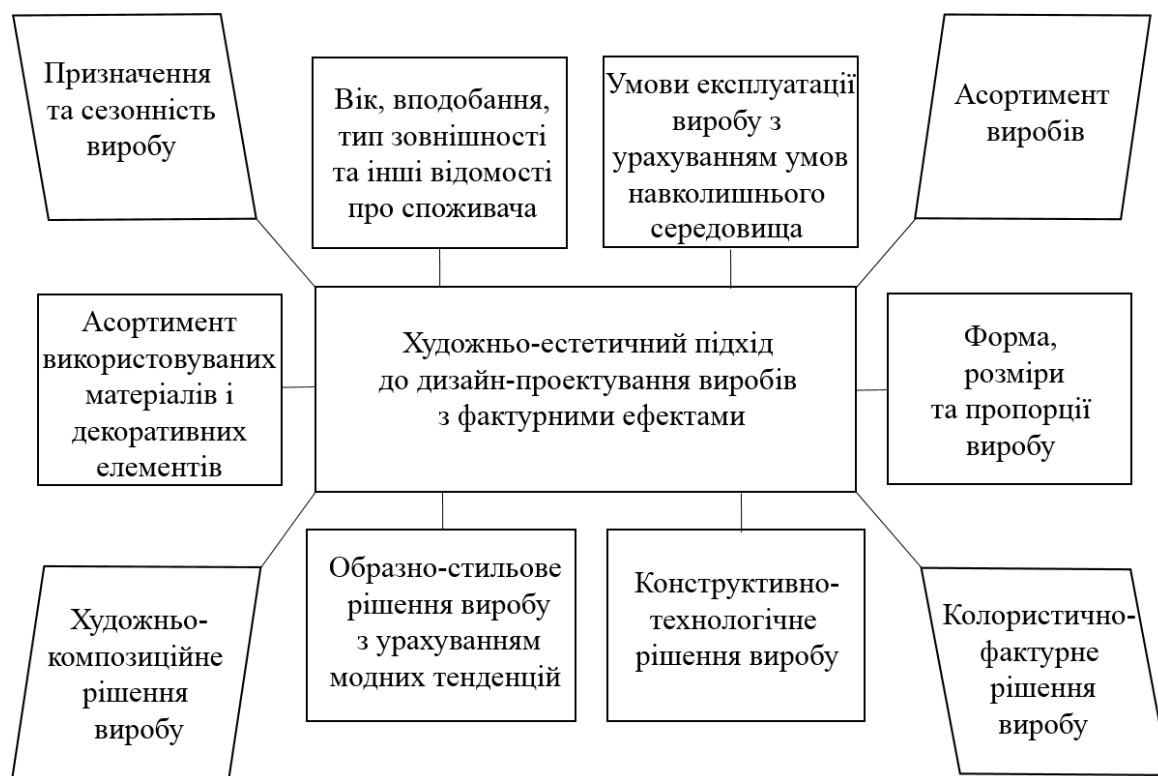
Призначення та сезонність виробу

Вік, вподобання, тип зовнішності та інші відомості про споживача

Умови експлуатації виробу з урахуванням умов навколишнього середовища

Асортимент виробів

Асортимент використовуваних матеріалів і декоративних елементів

Художньо-естетичний підхід до дизайн-проектування виробів з фактурними ефектами

Форма, розміри та пропорції виробу

Художньо-композиційне рішення виробу

Образно-стильове рішення виробу з урахуванням модних тенденцій

Конструктивно-технологічне рішення виробу

Колористично-фактурне рішення виробу